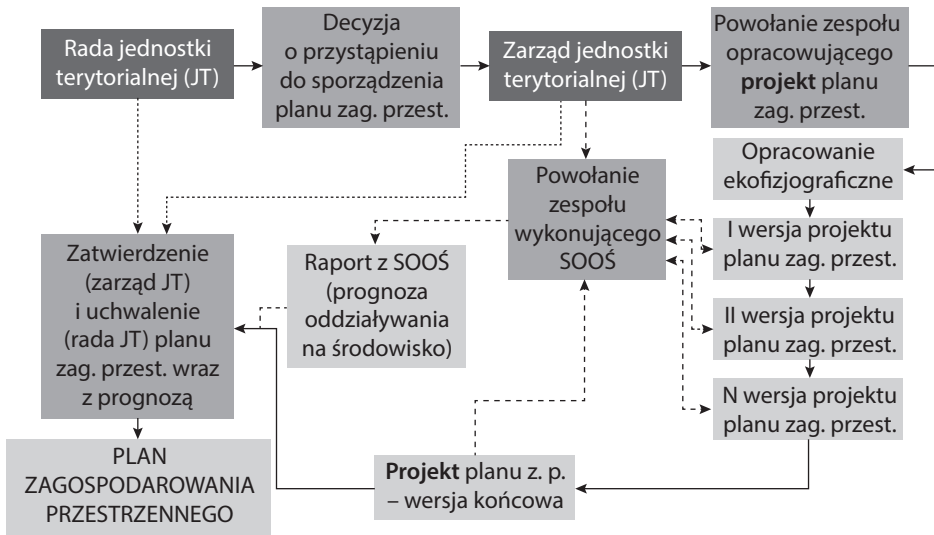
Rada jednostki terytorialnej (JT)

Decyzja o przystąpieniu do sporządzenia planu zag. przest.

Zarząd jednostki terytorialnej (JT)

Powołanie zespołu opracowującego **projekt** planu zag. przest.

Opracowanie ekofizjograficzne

Powołanie zespołu wykonującego SOOŚ

I wersja projektu planu zag. przest.

II wersja projektu planu zag. przest.

N wersja projektu planu zag. przest.

Zatwierdzenie (zarząd JT) i uchwalenie (rada JT) planu zag. przest. wraz z prognozą

Raport z SOOŚ (prognoza oddziaływania na środowisko)

PLAN ZAGOSPODAROWANIA PRZESTRZENNEGO

**Projekt** planu z. p. – wersja końcowa